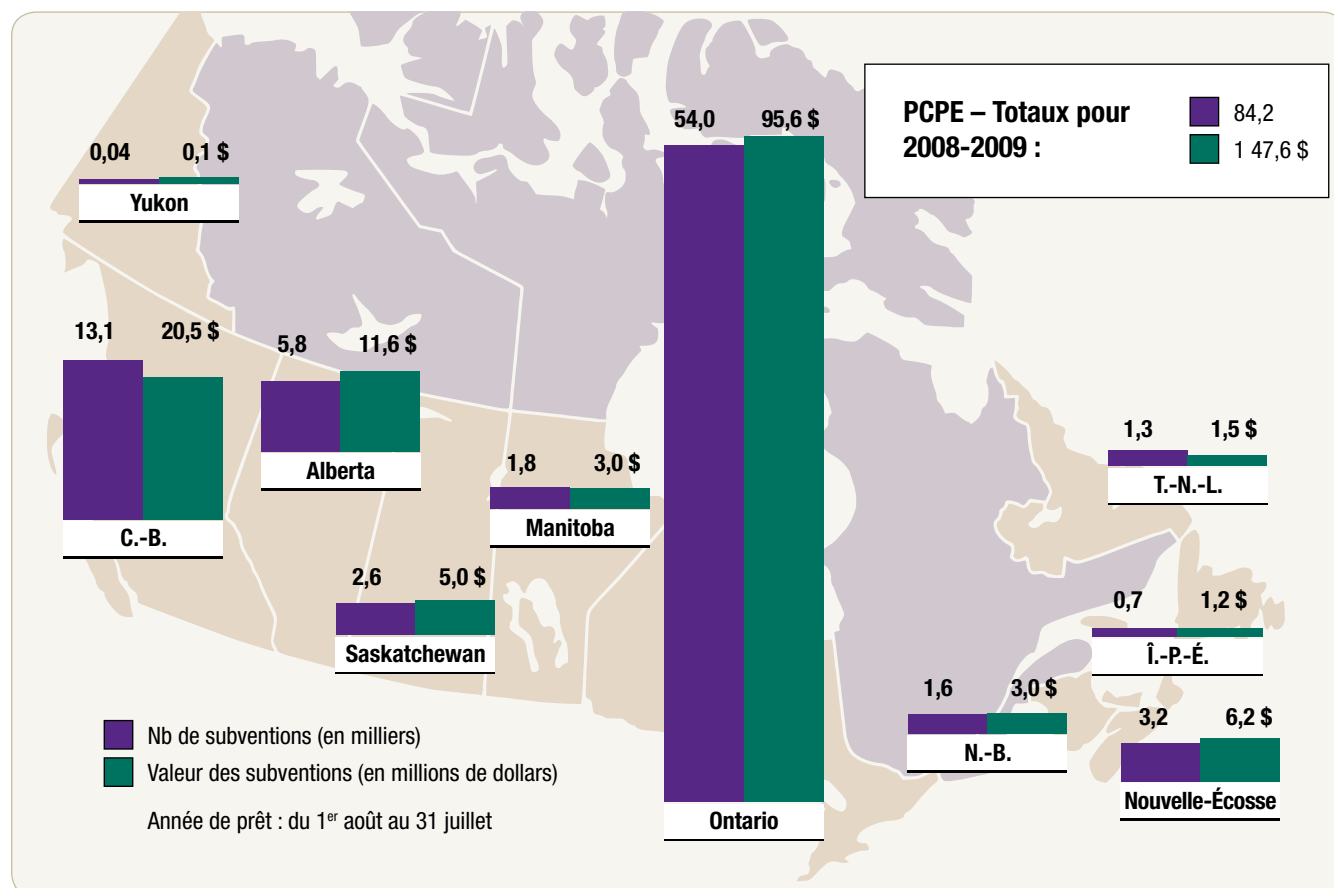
PCPE – Totaux pour 2008-2009 :

84,2

1 47,6 $

0,04 0,1 $

Yukon

13,1 20,5 $

C.-B.

5,8 11,6 $

Alberta

2,6 5,0 $

Saskatchewan

1,8 3,0 $

Manitoba

54,0 95,6 $

Ontario

1,3 1,5 $

T.-N.-L.

0,7 1,2 $

Î.-P.-É.

1,6 3,0 $

N.-B.

3,2 6,2 $

Nouvelle-Écosse

Nb de subventions (en milliers)

Valeur des subventions (en millions de dollars)

Année de prêt : du 1$^{er}$ août au 31 juillet